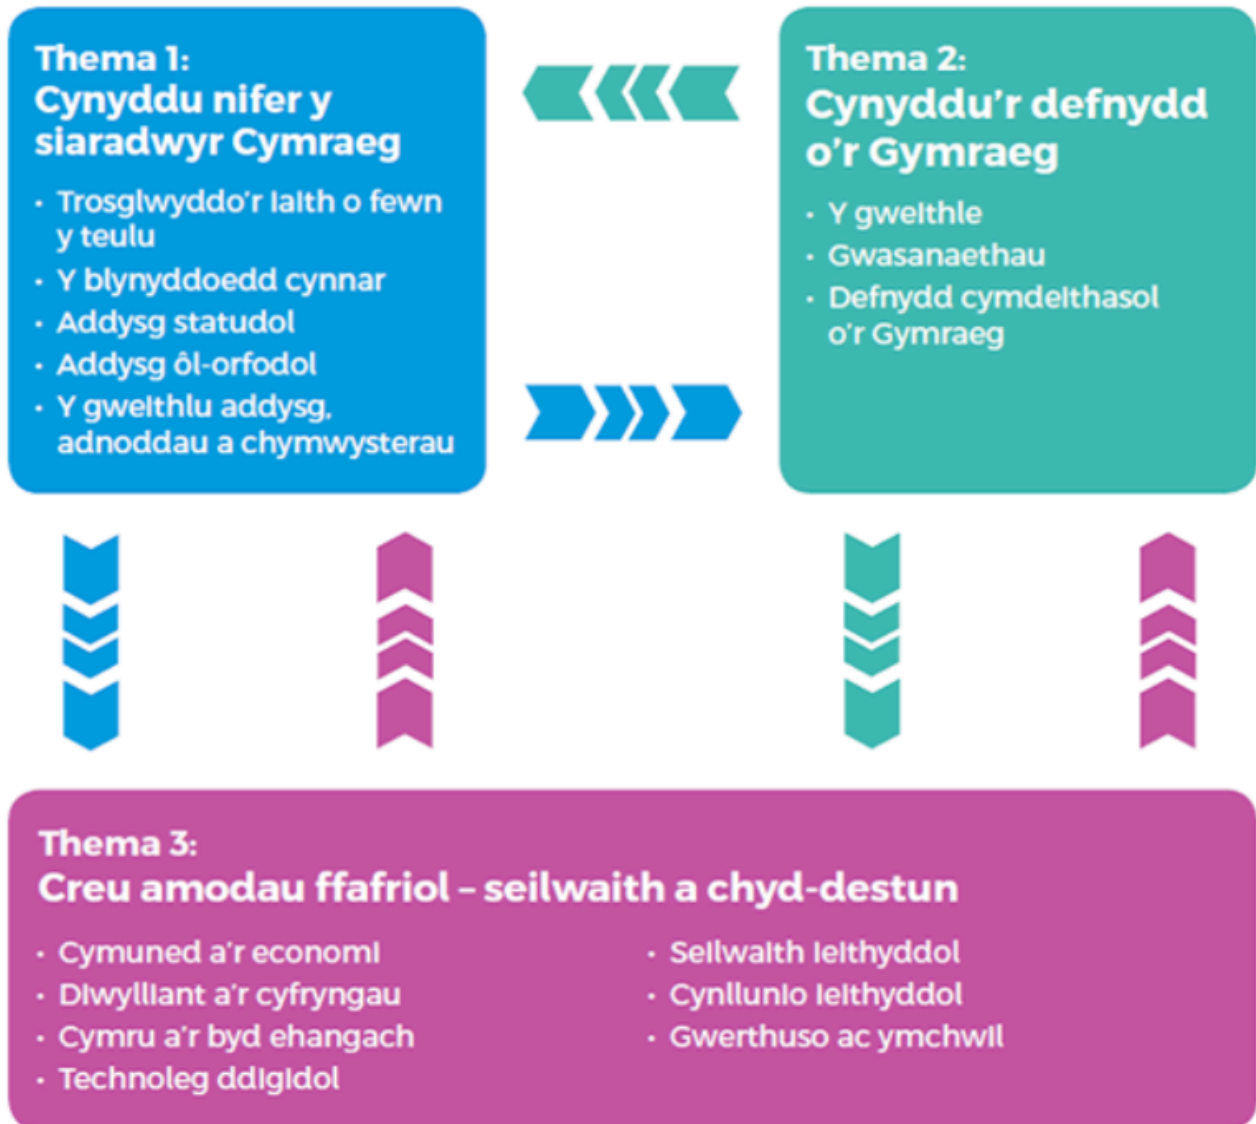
Thema 1:
Cynyddu nifer y siaradwyr Cymraeg

- Trosglwyddo'r Iaith o fewn y teulu
- Y blynyddoedd cynnar
- Addysg statudol
- Addysg ôl-orfodol
- Y gweithlu addysg, adnoddau a chymwysterau

Thema 2:
Cynyddu'r defnydd o'r Gymraeg

- Y gweithle
- Gwasanaethau
- Defnydd cymdeithasol o'r Gymraeg

Thema 3:
Creu amodau ffafriol – seilwaith a chyd-destun

- Cymuned a'r economi
- Diwylliant a'r cyfryngau
- Cymru a'r byd ehangach
- Technoleg ddigidol

- Seilwaith ieithyddol
- Cynllunio ieithyddol
- Gwerthuso ac ymchwil